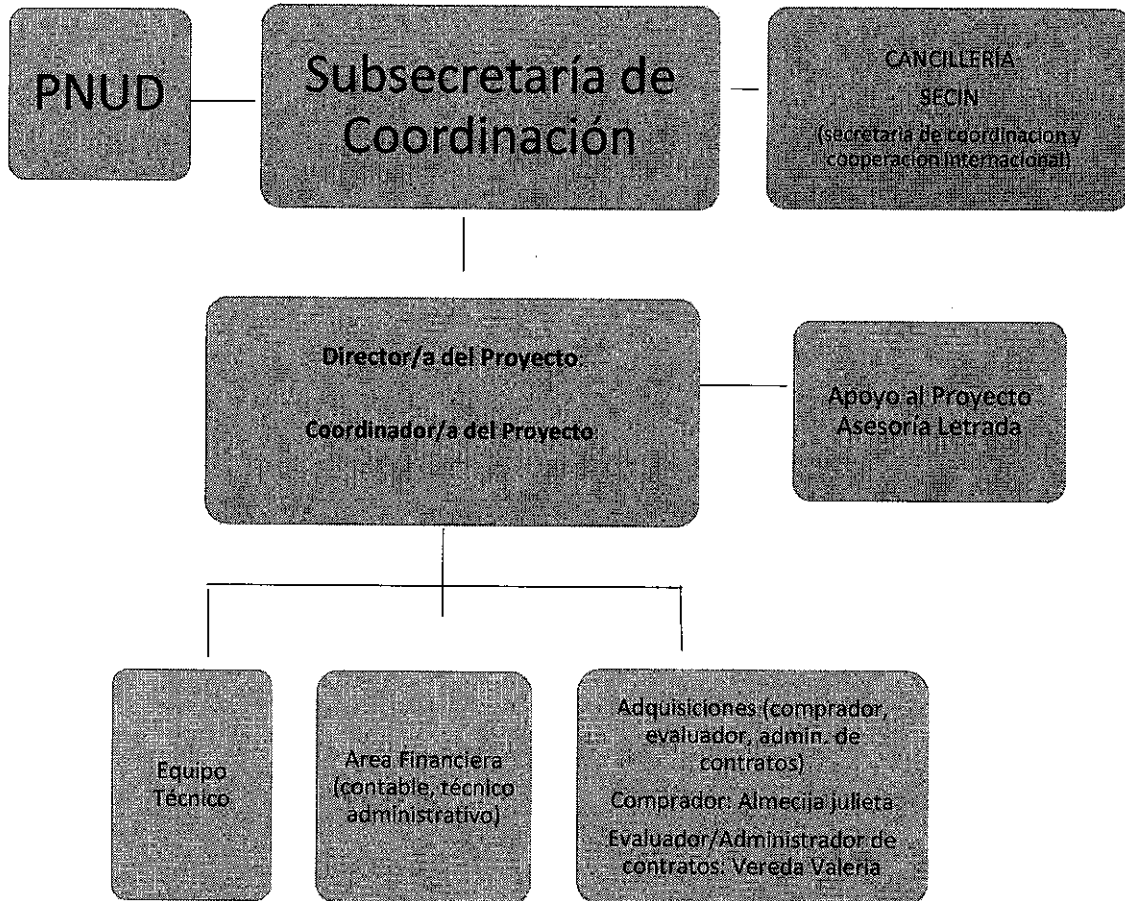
PNUD

Subsecretaría de Coordinación

CANCILLERIA
SECIN
(secretaria de coordinacion y cooperacion internacional)

Director/a del Proyecto:

Coordinador/a del Proyecto:

Apoyo al Proyecto Asesoría Letrada

Equipo Técnico

Area Financiera (contable, técnico administrativo)

Adquisiciones (comprador, evaluador, admin. de contratos)

Comprador: Almecija Julieta

Evaluador/Administrador de contratos: Vereda Valeria